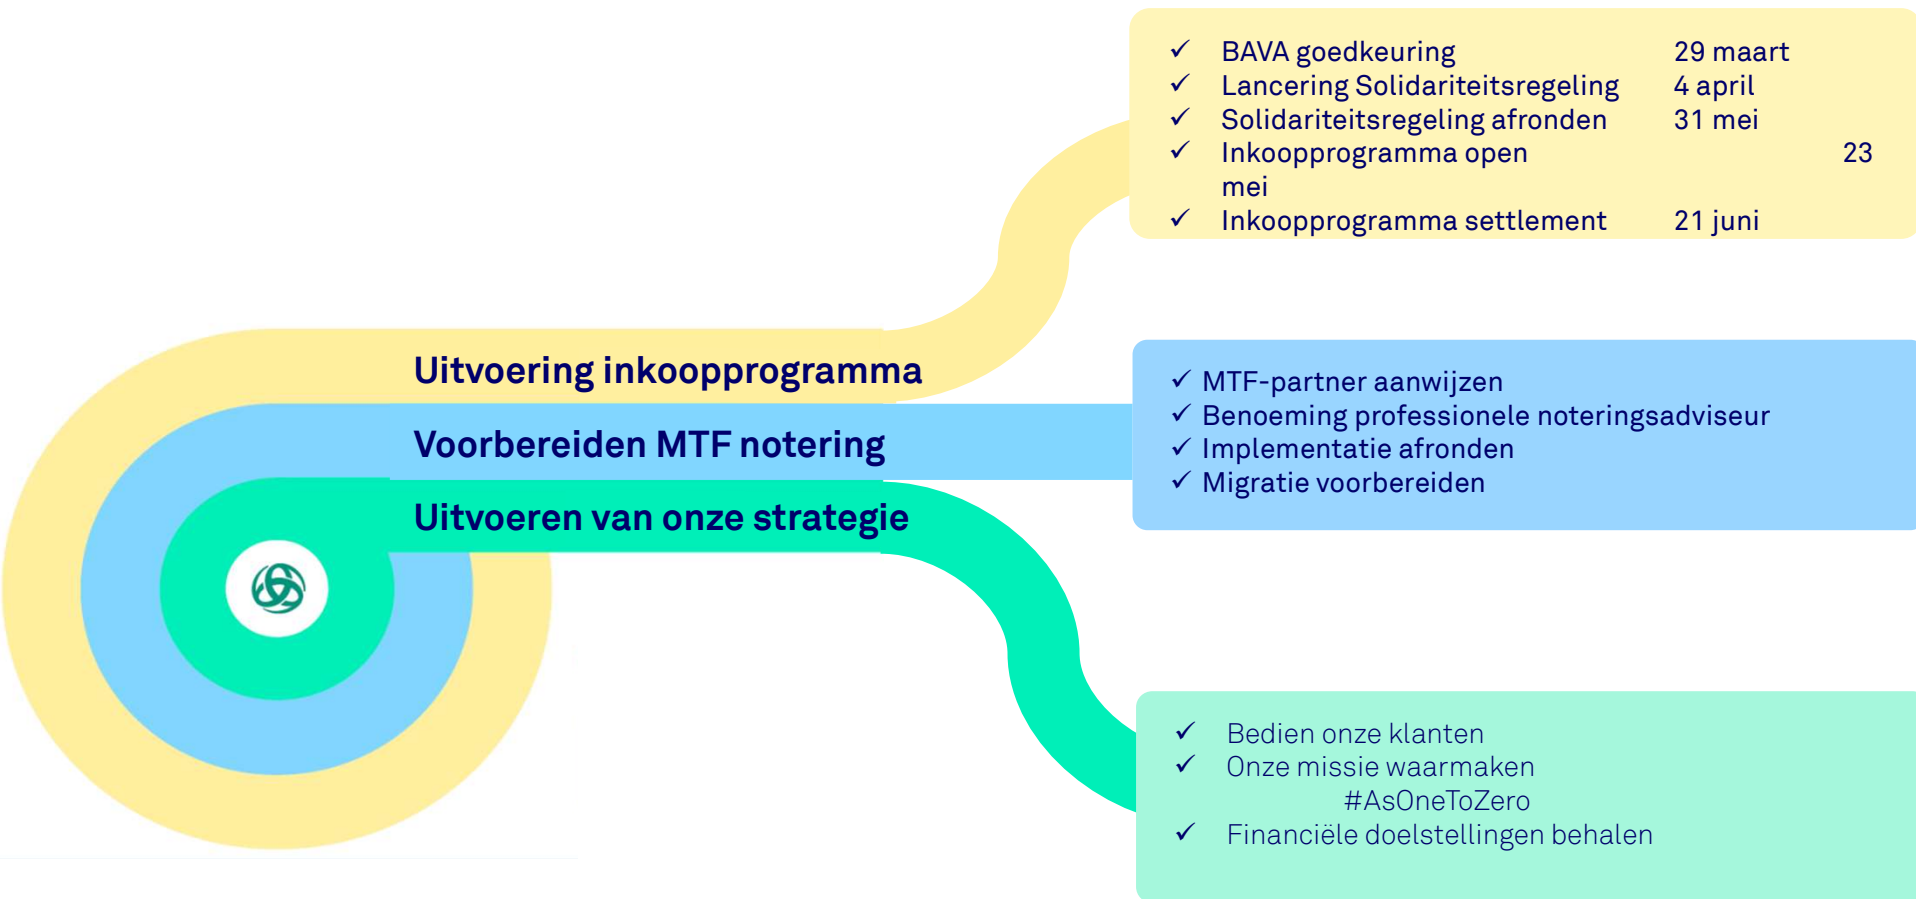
✓ BAVA goedkeuring 29 maart
✓ Lancering Solidariteitsregeling 4 april
✓ Solidariteitsregeling afronden 31 mei
✓ Inkoopprogramma open 23 mei
✓ Inkoopprogramma settlement 21 juni

Uitvoering inkoopprogramma
Voorbereiden MTF notering
Uitvoeren van onze strategie

✓ MTF-partner aanwijzen
✓ Benoeming professionele noteringsadviseur
✓ Implementatie afronden
✓ Migratie voorbereiden

✓ Bedien onze klanten
✓ Onze missie waarmaken #AsOneToZero
✓ Financiële doelstellingen behalen